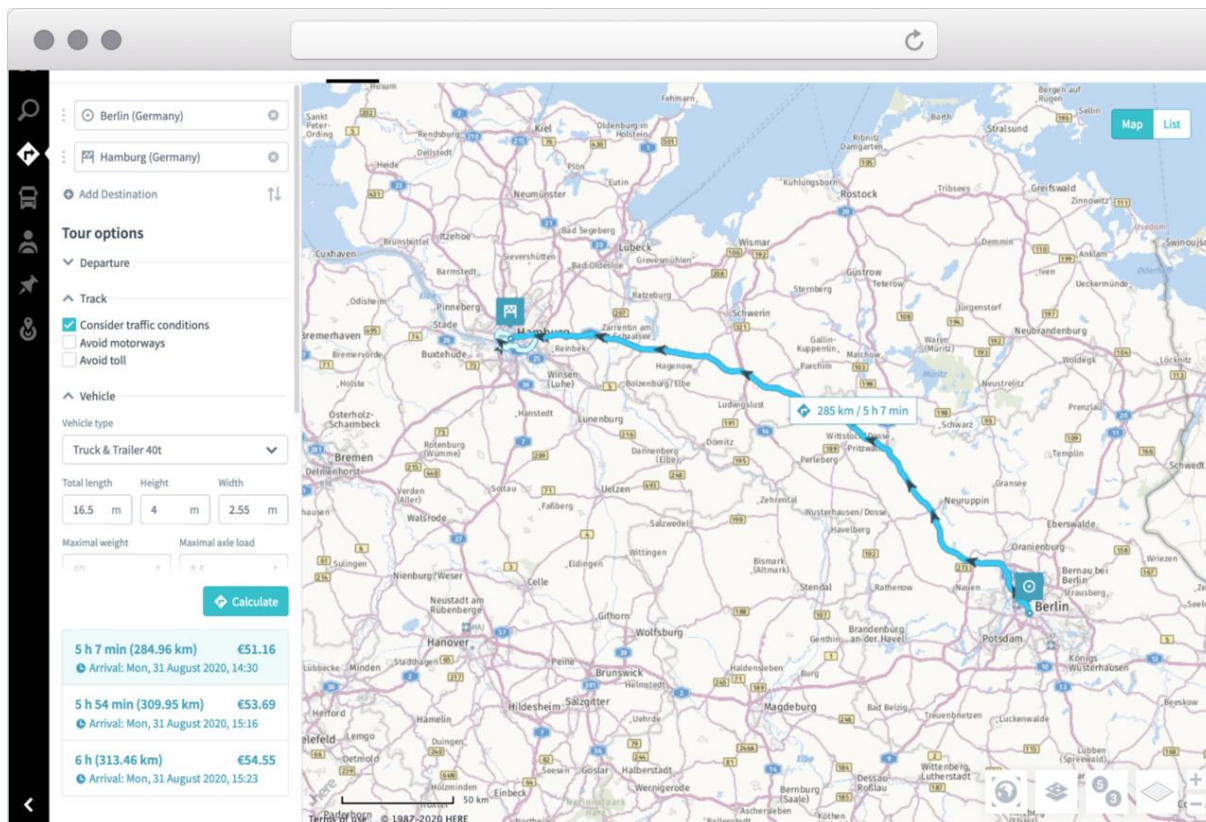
Berlin (Germany)

Hamburg (Germany)

Add Destination

Tour options

Departure

Track

Consider traffic conditions

Avoid motorways

Avoid toll

Vehicle

Vehicle type

Truck & Trailer 40t

Total length

16.5 m

Height

4 m

Width

2.55 m

Maximal weight

Maximal axle load

Calculate

5 h 7 min (284.96 km) €51.16
Arrival: Mon, 31 August 2020, 14:30

5 h 54 min (309.95 km) €53.69
Arrival: Mon, 31 August 2020, 15:16

6 h (313.46 km) €54.55
Arrival: Mon, 31 August 2020, 15:23

Map List

285 km / 5 h 7 min

Kiel
Neumünster
Lübeck
Wismar
Rostock
Stralsund
Greifswald
Cuxhaven
Itzehoe
Bremerhaven
Stade
Hamburg
Buxtehude
Reinbek
Winsen (Luhe)
Lüneburg
Schwerin
Güstrow
Neubrandenburg
Ludwigslust
Perleberg
Wittstock / Dosse
Neuruppin
Oranienburg
Bernau bei Berlin
Berlin
Potsdam
Nauen
Stendal
Rathenow
Brandenburg an der Havel
Magdeburg
Bremen
Delmenhorst
Verden (Aller)
Walsrode
Uelzen
Salzwedel
Wittingen
Celle
Nienburg / Weser
Neustadt am Rübenberge
Hanover
Gifhorn
Wolfsburg
Peine
Brunswick
Helmstedt
Hildesheim
Salzgitter
Hameln
Goslar
Halberstadt
Wernigerode
Dessau-Roßlau
Wittenberg, Lutherstadt
Bad Belzig
Luckenwalde
Königs Wusterhausen
Eberswalde
Prenzlau
Templin
Schwedt
Anklam
Waren (Müritz)
Malchow
Parchim
Neustrelitz
Teterow
Gallin-Kuppentin
Sternberg
Ratzeburg
Bad Segeberg
Bad Oldesloe
Pinneberg
Hagenow
Boizenburg / Elbe
Dömitz
Dannenberg (Elbe)
Zehrendorf
Wusterhausen / Dosse
Havelberg
Bismark (Altmark)
Genthin
Haldensleben
Rotenburg (Wümme)
Osterholz-Scharmbeck
Soltau
Fallingberg
Sulingen
Minden
Bückeburg
Herford
Bielefeld
Detmold
Einbeck
Holzminden
Paderborn
Aschersleben
Bernburg (Saale)
Schönebeck
Burg
Wriezen
Strausberg
Beeskow
Lübben
Trebbin
Jüterbog
Treuenbrietzen
Ueckermünde
Pasewalk
Demmin
Tribsees
Kühlungsborn
Bad Doberan
Bergen auf Rügen
Sassnitz
Barth
Ribnitz-Damgarten
Zinnowitz
Wolgast
Oldenburg in Holstein
Fehmarn
Eutin
Plön
Rendsburg
Husum
Heide
Brunsbüttel
Barmstedt
Elmshorn
Glückstadt
Bremervörde
Hanstedt
Gevesmühlen
Zarrentin am Schaalsee
Salzwedel
Stadthagen
Wunstorf
Hann. Münden
Seesen
Osterode
Lehrte

Map data ©1987-2020 HERE
Terms of use
50 km